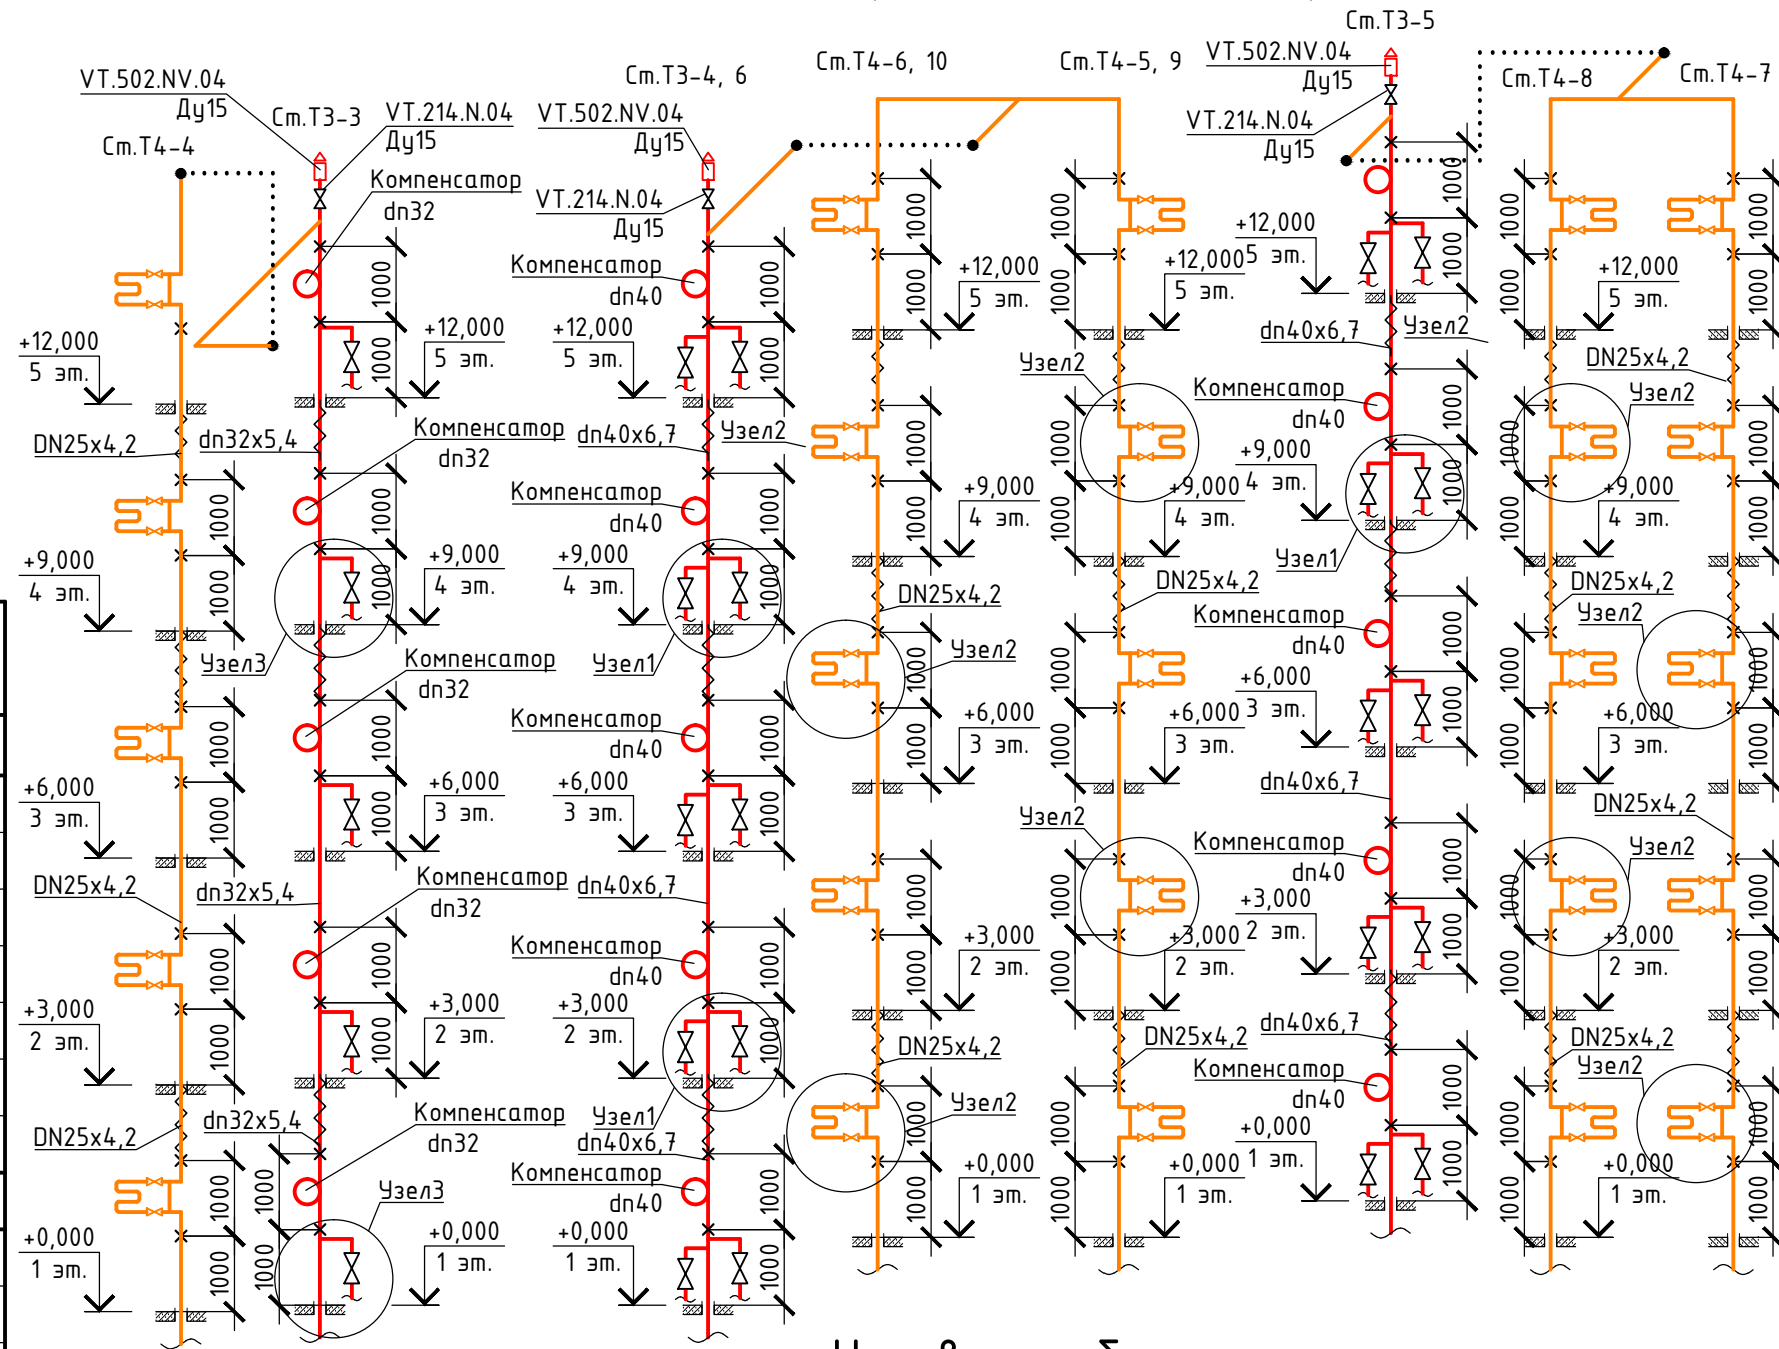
Ст.Т3-5
VT.502.NV.04
Ду15
Ст.Т3-3
VT.214.N.04
Ду15
Ст.Т4-4
Компенсатор
dn32
+12,000
5 эт.
DN25x4,2
dn32x5,4
Компенсатор
dn32
+9,000
4 эт.
Узел3
Компенсатор
dn32
+6,000
3 эт.
DN25x4,2
dn32x5,4
Компенсатор
dn32
+3,000
2 эт.
DN25x4,2
dn32x5,4
Компенсатор
dn32
Узел3
+0,000
1 эт.

Ст.Т3-4, 6
VT.502.NV.04
Ду15
VT.214.N.04
Ду15
Компенсатор
dn40
+12,000
5 эт.
dn40x6,7
Узел2
Компенсатор
dn40
+9,000
4 эт.
Узел1
Компенсатор
dn40
+6,000
3 эт.
dn40x6,7
Компенсатор
dn40
+3,000
2 эт.
Узел1
dn40x6,7
Компенсатор
dn40
+0,000
1 эт.

Ст.Т4-6, 10
+12,000
5 эт.
+9,000
4 эт.
DN25x4,2
Узел2
+6,000
3 эт.
+3,000
2 эт.
DN25x4,2
Узел2
+0,000
1 эт.

Ст.Т4-5, 9
+12,000
5 эт.
Узел2
+9,000
4 эт.
DN25x4,2
+6,000
3 эт.
Узел2
+3,000
2 эт.
DN25x4,2
+0,000
1 эт.

VT.502.NV.04
Ду15
VT.214.N.04
Ду15
+12,000
5 эт.
dn40x6,7
Узел2
Компенсатор
dn40
+9,000
4 эт.
Узел1
Компенсатор
dn40
+6,000
3 эт.
dn40x6,7
Компенсатор
dn40
+3,000
2 эт.
dn40x6,7
Компенсатор
dn40
+0,000
1 эт.

Ст.Т4-8
Ст.Т4-7
+12,000
5 эт.
DN25x4,2
Узел2
+9,000
4 эт.
DN25x4,2
Узел2
+6,000
3 эт.
DN25x4,2
Узел2
+3,000
2 эт.
DN25x4,2
Узел2
+0,000
1 эт.

1000